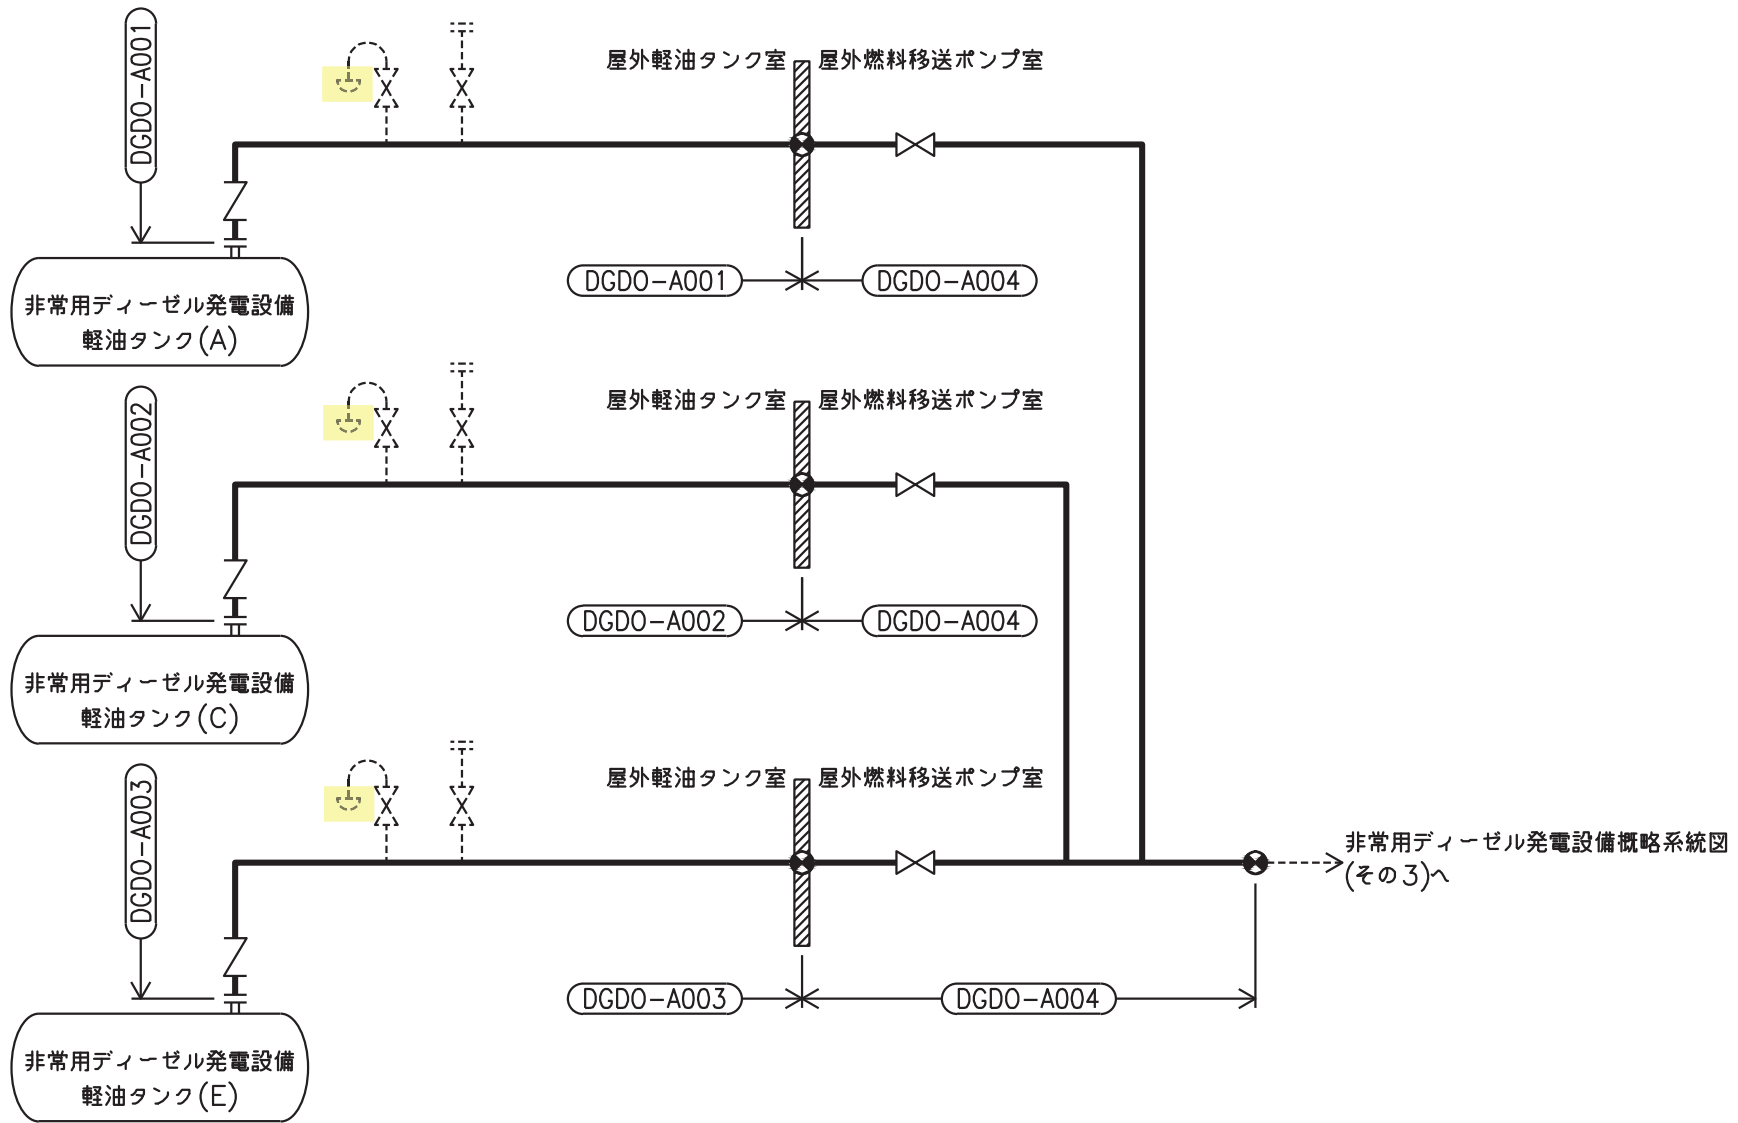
DGDO-A001

屋外軽油タンク室 屋外燃料移送ポンプ室

非常用ディーゼル発電設備 軽油タンク(A)

DGDO-A001 DGDO-A004

DGDO-A002

屋外軽油タンク室 屋外燃料移送ポンプ室

非常用ディーゼル発電設備 軽油タンク(C)

DGDO-A002 DGDO-A004

DGDO-A003

屋外軽油タンク室 屋外燃料移送ポンプ室

非常用ディーゼル発電設備概略系統図 (その3)へ

非常用ディーゼル発電設備 軽油タンク(E)

DGDO-A003 DGDO-A004